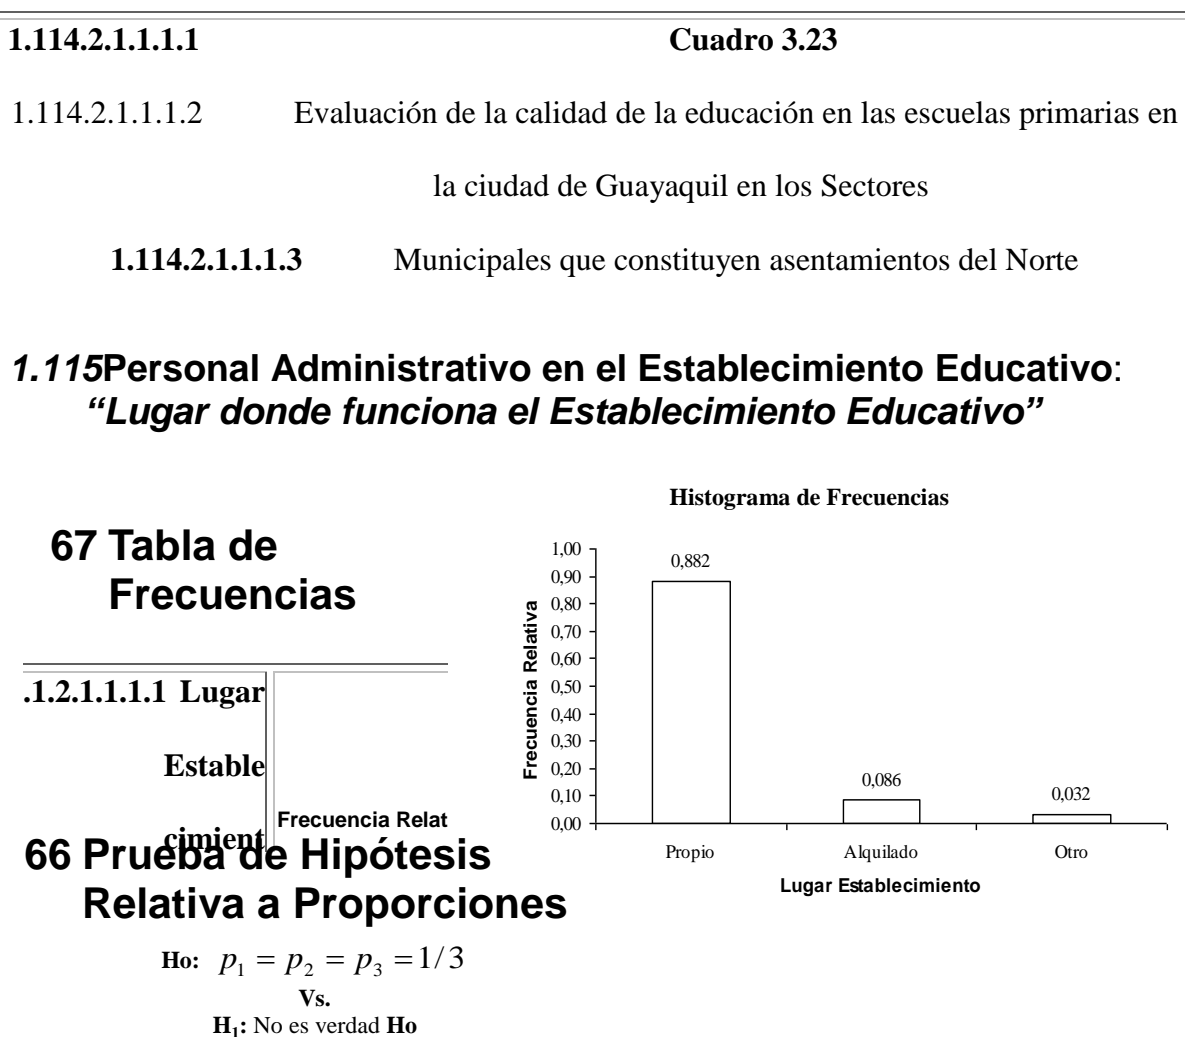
1.114.2.1.1.1.1 Cuadro 3.23

1.114.2.1.1.1.2 Evaluación de la calidad de la educación en las escuelas primarias en la ciudad de Guayaquil en los Sectores

1.114.2.1.1.1.3 Municipales que constituyen asentamientos del Norte

1.115 Personal Administrativo en el Establecimiento Educativo: "Lugar donde funciona el Establecimiento Educativo"

67 Tabla de Frecuencias

.1.2.1.1.1.1 Lugar Estable cimient

Frecuencia Relat

66 Prueba de Hipótesis Relativa a Proporciones

Ho: $p_1 = p_2 = p_3 = 1/3$
Vs.
$H_1$: No es verdad Ho

Histograma de Frecuencias

Frecuencia Relativa

1,00
0,90
0,80
0,70
0,60
0,50
0,40
0,30
0,20
0,10
0,00

0,882
0,086
0,032

Propio
Alquilado
Otro

Lugar Establecimiento